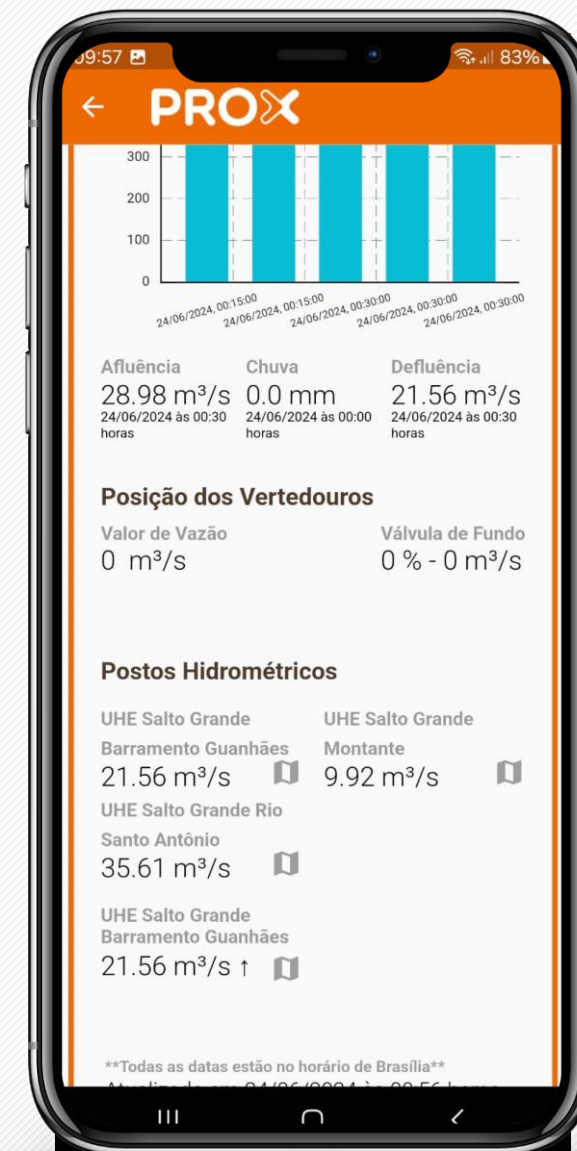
09:57 
83%

PROX

300
200
100
0
24/06/2024, 00:15:00
24/06/2024, 00:15:00
24/06/2024, 00:30:00
24/06/2024, 00:30:00
24/06/2024, 00:30:00

Afluência
28.98 m³/s
24/06/2024 às 00:30 horas

Chuva
0.0 mm
24/06/2024 às 00:00 horas

Defluência
21.56 m³/s
24/06/2024 às 00:30 horas

Posição dos Vertedouros

Valor de Vazão
0 m³/s

Válvula de Fundo
0 % - 0 m³/s

Postos Hidrométricos

UHE Salto Grande Barramento Guanhães
21.56 m³/s

UHE Salto Grande Montante
9.92 m³/s

UHE Salto Grande Rio Santo Antônio
35.61 m³/s

UHE Salto Grande Barramento Guanhães
21.56 m³/s ↑

**Todas as datas estão no horário de Brasília**
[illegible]